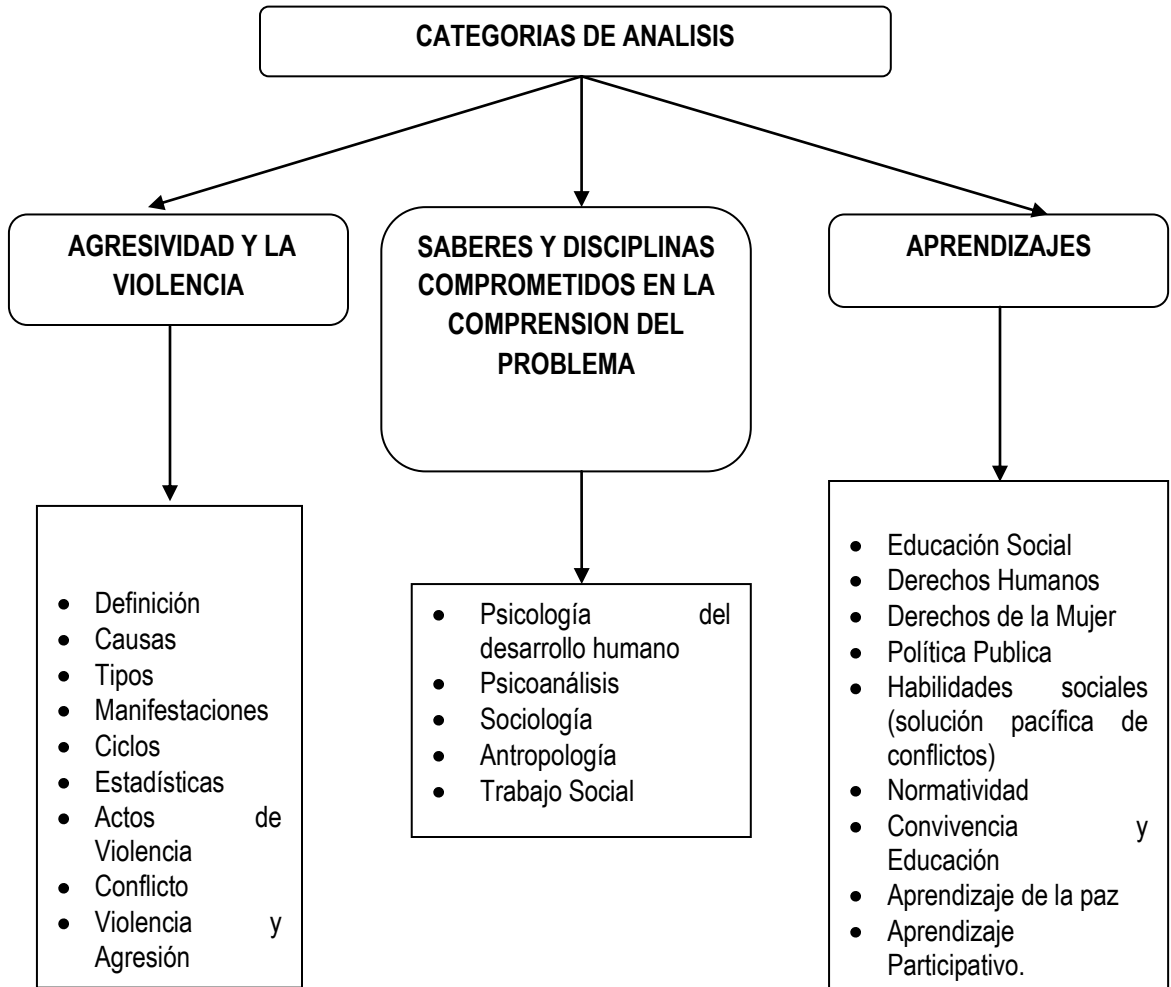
CATEGORIAS DE ANALISIS

AGRESIVIDAD Y LA VIOLENCIA

- Definición
- Causas
- Tipos
- Manifestaciones
- Ciclos
- Estadísticas
- Actos de Violencia
- Conflicto
- Violencia y Agresión

SABERES Y DISCIPLINAS COMPROMETIDOS EN LA COMPRENSION DEL PROBLEMA

- Psicología del desarrollo humano
- Psicoanálisis
- Sociología
- Antropología
- Trabajo Social

APRENDIZAJES

- Educación Social
- Derechos Humanos
- Derechos de la Mujer
- Política Publica
- Habilidades sociales (solución pacífica de conflictos)
- Normatividad
- Convivencia y Educación
- Aprendizaje de la paz
- Aprendizaje Participativo.